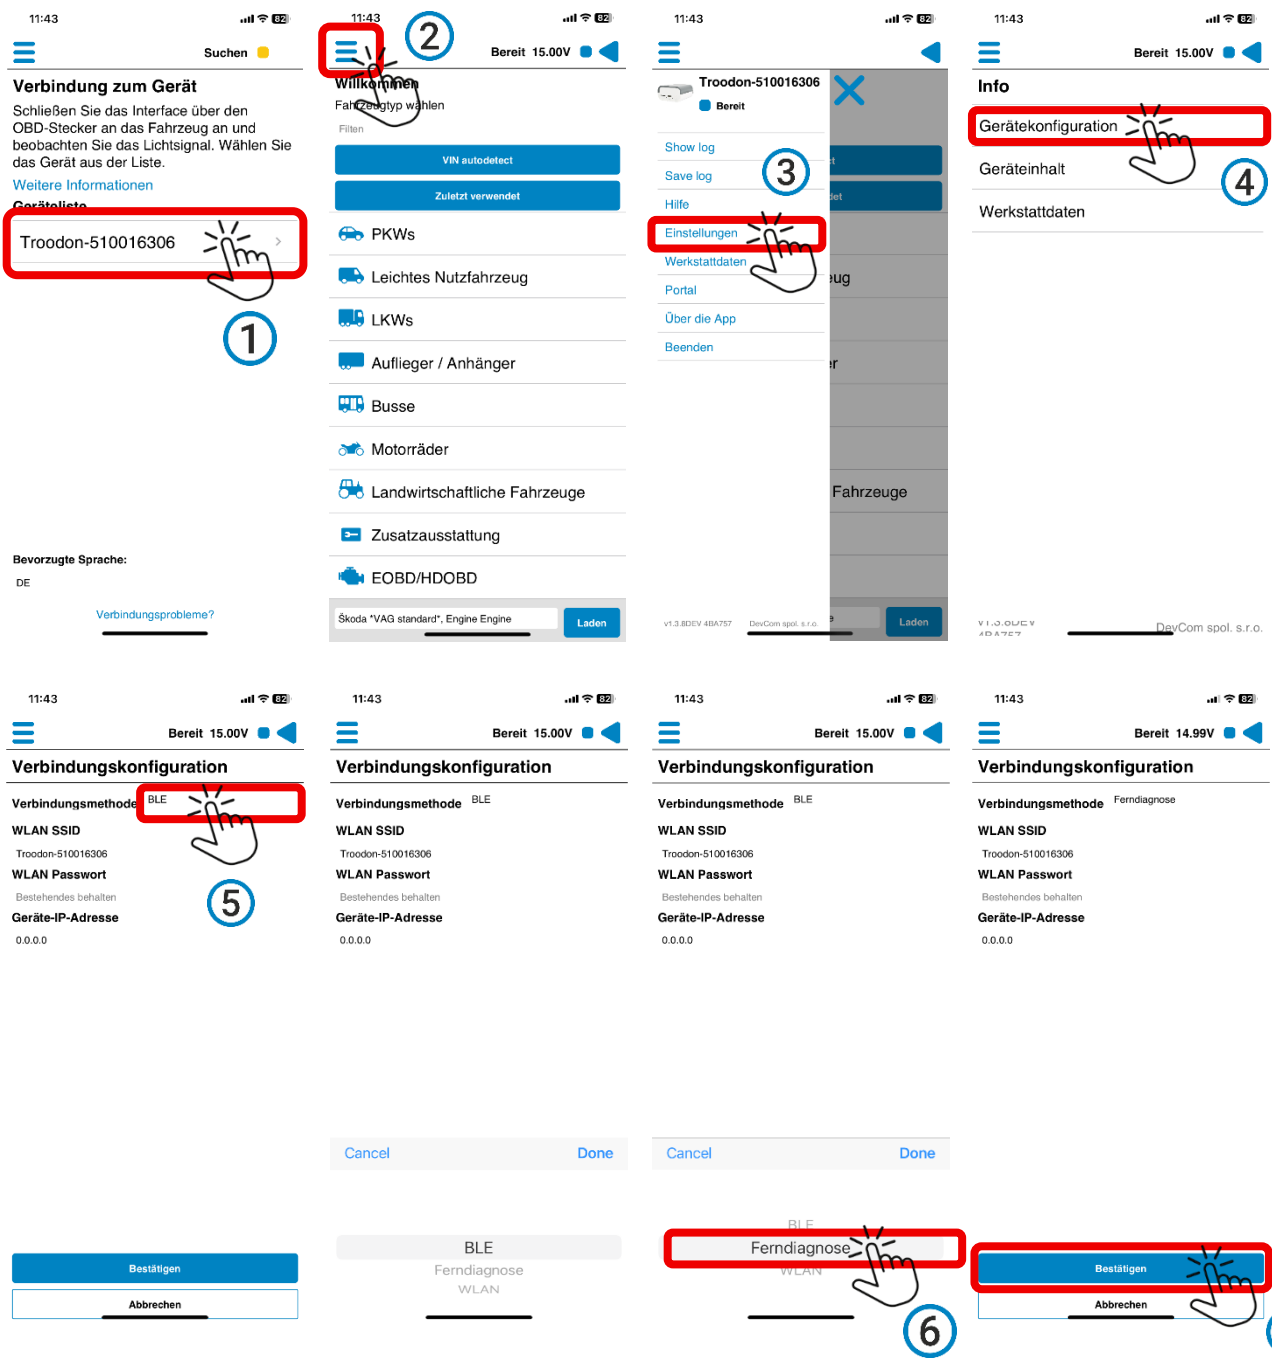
11:43
Suchen
Verbindung zum Gerät
Schließen Sie das Interface über den OBD-Stecker an das Fahrzeug an und beobachten Sie das Lichtsignal. Wählen Sie das Gerät aus der Liste.
Weitere Informationen
Geräteliste
Troodon-510016306
1
Bevorzugte Sprache:
DE
Verbindungsprobleme?

11:43
2
Bereit 15.00V
Willkommen
Fahrzeugtyp wählen
Filtern
VIN autodetect
Zuletzt verwendet
PKWs
Leichtes Nutzfahrzeug
LKWs
Auflieger / Anhänger
Busse
Motorräder
Landwirtschaftliche Fahrzeuge
Zusatzausstattung
EOBD/HDOBD
Škoda "VAG standard", Engine Engine
Laden

11:43
Troodon-510016306
Bereit
Show log
Save log
3
Hilfe
Einstellungen
Werkstattdaten
Portal
Über die App
Beenden
v1.3.8DEV 4BA757
DevCom spol. s.r.o.
Fahrzeuge
Laden

11:43
Bereit 15.00V
Info
Gerätekonfiguration
Geräteinhalt
4
Werkstattdaten
DevCom spol. s.r.o.

11:43
Bereit 15.00V
Verbindungskonfiguration
Verbindungsmethode BLE
WLAN SSID
Troodon-510016306
WLAN Passwort
Bestehendes behalten
5
Geräte-IP-Adresse
0.0.0.0
Bestätigen
Abbrechen

11:43
Bereit 15.00V
Verbindungskonfiguration
Verbindungsmethode BLE
WLAN SSID
Troodon-510016306
WLAN Passwort
Bestehendes behalten
Geräte-IP-Adresse
0.0.0.0
Cancel Done
BLE
Ferndiagnose
WLAN

11:43
Bereit 15.00V
Verbindungskonfiguration
Verbindungsmethode BLE
WLAN SSID
Troodon-510016306
WLAN Passwort
Bestehendes behalten
Geräte-IP-Adresse
0.0.0.0
Cancel Done
BLE
Ferndiagnose
WLAN
6

11:43
Bereit 14.99V
Verbindungskonfiguration
Verbindungsmethode Ferndiagnose
WLAN SSID
Troodon-510016306
WLAN Passwort
Bestehendes behalten
Geräte-IP-Adresse
0.0.0.0
Bestätigen
Abbrechen